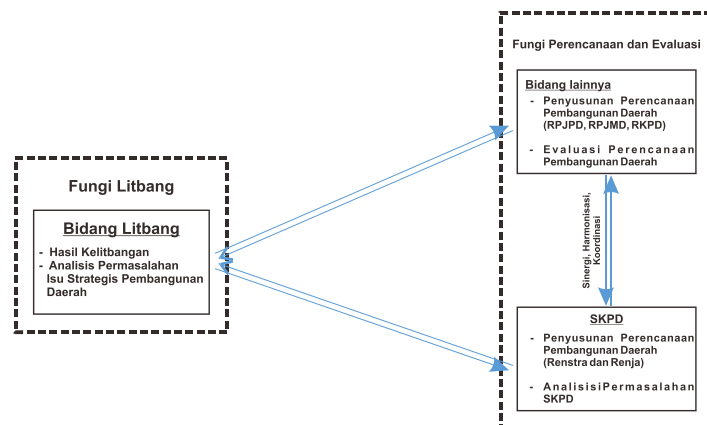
Fungi Perencanaan dan Evaluasi

Bidang lainnya

- Penyusunan Perencanaan Pembangunan Daerah (RPJPD, RPJMD, RKPD)

- Evaluasi Perencanaan Pembangunan Daerah

Fungi Litbang

Bidang Litbang

- Hasil Kelitbangan
- Analisis Permasalahan Isu Strategis Pembangunan Daerah

Sinergi, Harmonisasi, Koordinasi

SKPD

- Penyusunan Perencanaan Pembangunan Daerah (Renstra dan Renja)

- AnalisisiPermasalahan SKPD